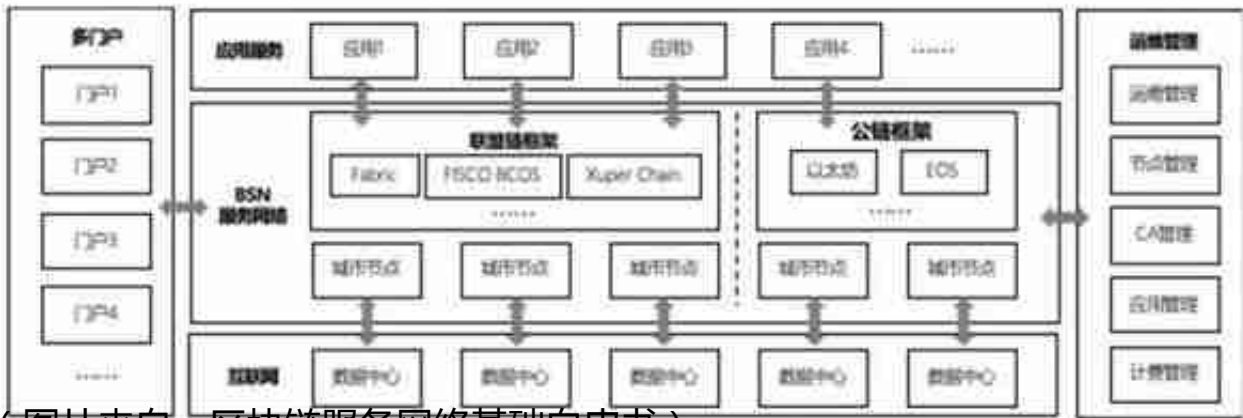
多门户

门户1

门户2

门户3

门户4

......

应用服务

应用1

应用2

应用3

应用4

......

BSN服务网络

联盟链框架

Fabric

FISCO BCOS

Xuper Chain

......

公链框架

以太坊

EOS

......

城市节点

城市节点

城市节点

城市节点

城市节点

互联网

数据中心

数据中心

数据中心

数据中心

数据中心

运维管理

运维管理

节点管理

CA管理

应用管理

计费管理

（图片来自 区块链服务网络基础白皮书）